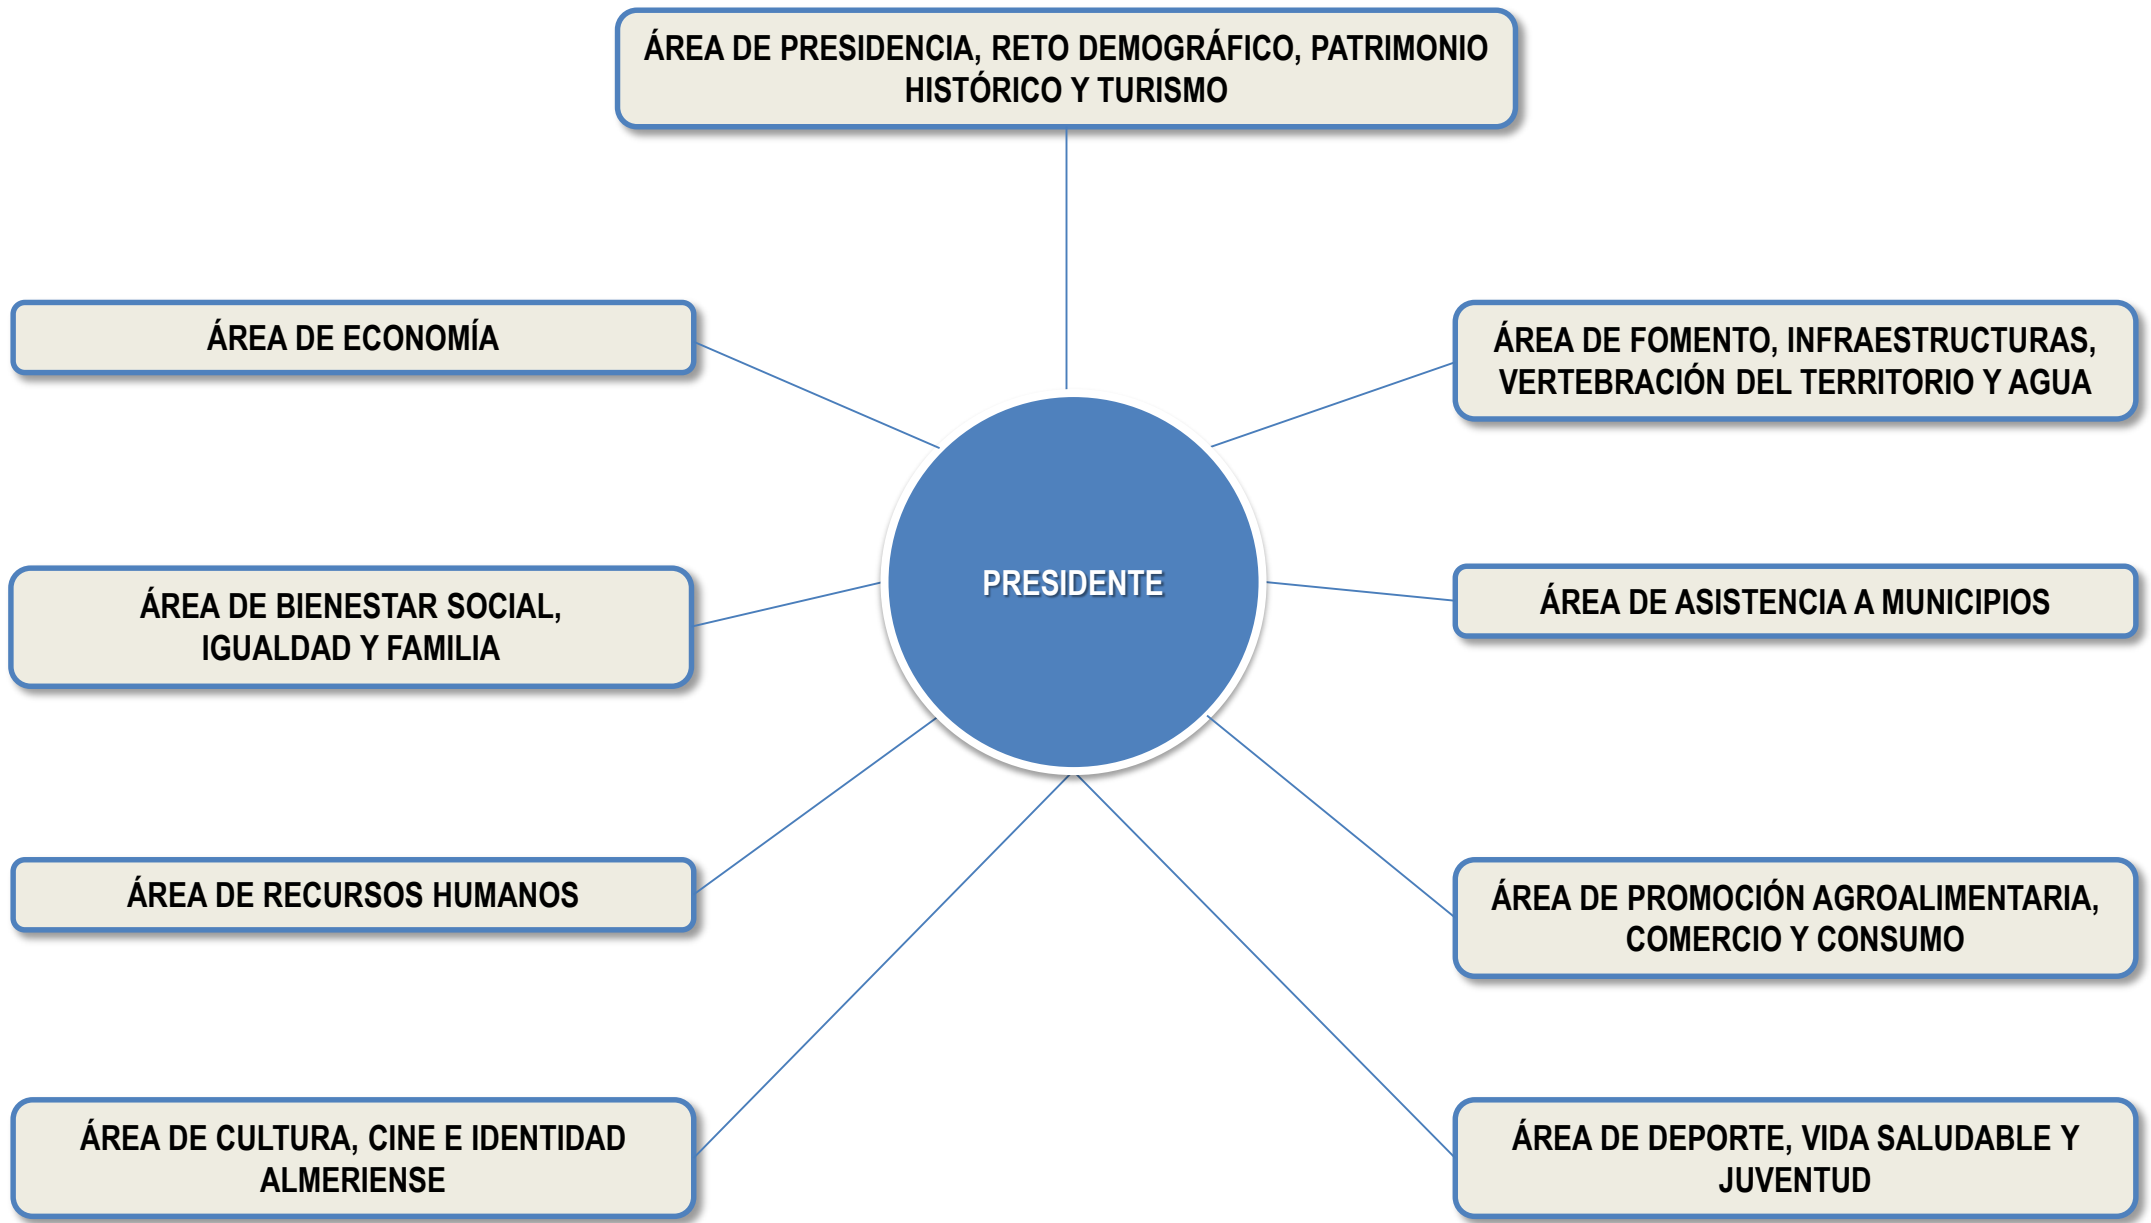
ÁREA DE PRESIDENCIA, RETO DEMOGRÁFICO, PATRIMONIO HISTÓRICO Y TURISMO

ÁREA DE ECONOMÍA

ÁREA DE FOMENTO, INFRAESTRUCTURAS, VERTEBRACIÓN DEL TERRITORIO Y AGUA

PRESIDENTE

ÁREA DE BIENESTAR SOCIAL, IGUALDAD Y FAMILIA

ÁREA DE ASISTENCIA A MUNICIPIOS

ÁREA DE RECURSOS HUMANOS

ÁREA DE PROMOCIÓN AGROALIMENTARIA, COMERCIO Y CONSUMO

ÁREA DE CULTURA, CINE E IDENTIDAD ALMERIENSE

ÁREA DE DEPORTE, VIDA SALUDABLE Y JUVENTUD